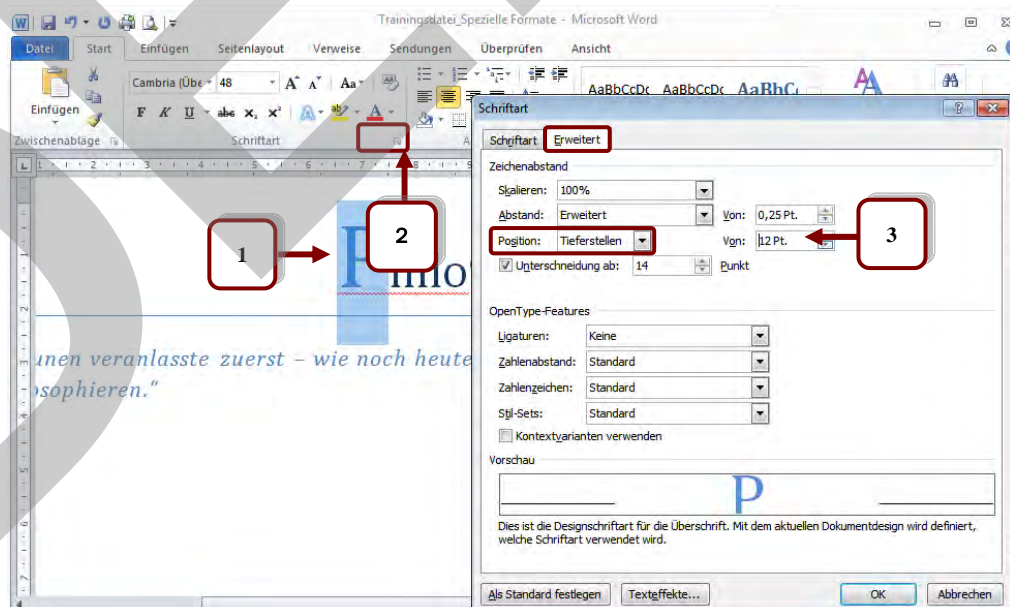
Trainingsdatei_Spezielle Formate - Microsoft Word

Datei Start Einfügen Seitenlayout Verweise Sendungen Überprüfen Ansicht

Einfügen
Zwischenablage
Cambria (Übe 48
F K U abc $x_2$ $x^2$
Schriftart
AaBbCcDc AaBbCcDc AaBbC

Schriftart

Schriftart Erweitert

Zeichenabstand
Skalieren: 100%
Abstand: Erweitert Von: 0,25 Pt.
Position: Tieferstellen Von: 12 Pt.
Unterschneidung ab: 14 Punkt

OpenType-Features
Ligaturen: Keine
Zahlenabstand: Standard
Zahlenzeichen: Standard
Stil-Sets: Standard
Kontextvarianten verwenden

Vorschau
P
Dies ist die Designschriftart für die Überschrift. Mit dem aktuellen Dokumentdesign wird definiert, welche Schriftart verwendet wird.

Als Standard festlegen Texteffekte... OK Abbrechen

1
2
3

Philo

unen veranlasste zuerst – wie noch heute
osophieren."